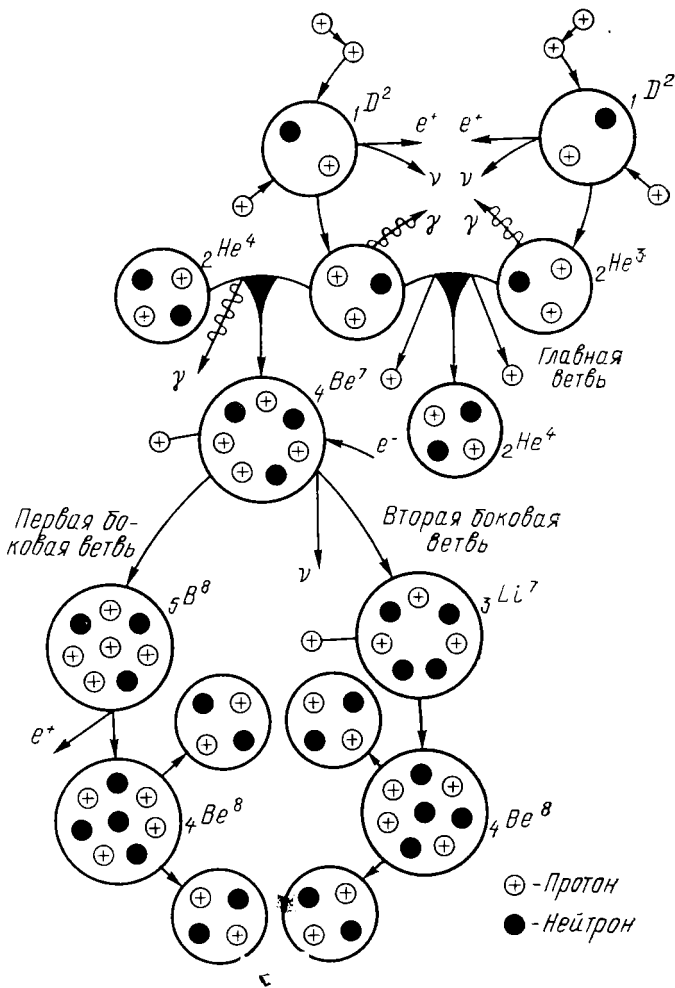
$_1D^2$ $e^+$ $e^+$ $_1D^2$

$\nu$ $\nu$

$\gamma$ $\gamma$

$_2He^4$ $_2He^3$

$\gamma$

Главная ветвь

$_4Be^7$

$e^-$

$_2He^4$

Первая боковая ветвь

Вторая боковая ветвь

$\nu$

$_5B^8$

$_3Li^7$

$e^+$

$_4Be^8$

$_4Be^8$

⊕ - Протон

● - Нейтрон